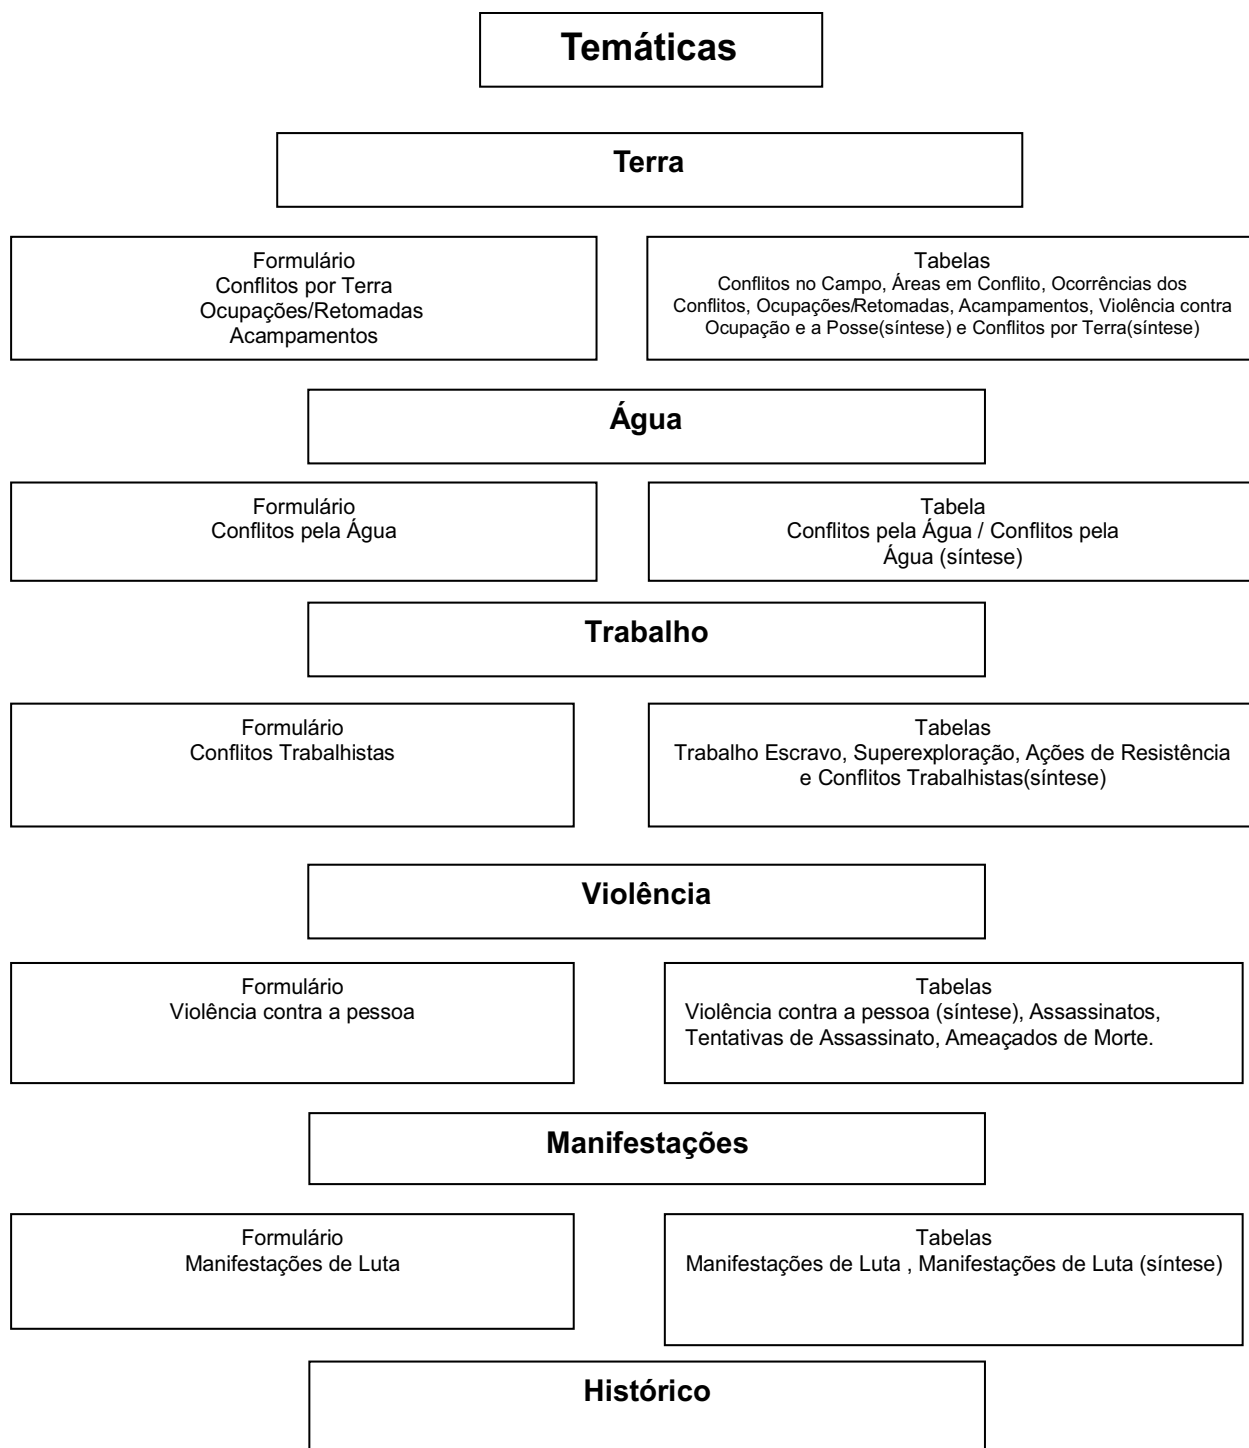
Temáticas

Terra

Formulário
Conflitos por Terra
Ocupações/Retomadas
Acampamentos

Tabelas
Conflitos no Campo, Áreas em Conflito, Ocorrências dos Conflitos, Ocupações/Retomadas, Acampamentos, Violência contra Ocupação e a Posse(síntese) e Conflitos por Terra(síntese)

Água

Formulário
Conflitos pela Água

Tabela
Conflitos pela Água / Conflitos pela Água (síntese)

Trabalho

Formulário
Conflitos Trabalhistas

Tabelas
Trabalho Escravo, Superexploração, Ações de Resistência e Conflitos Trabalhistas(síntese)

Violência

Formulário
Violência contra a pessoa

Tabelas
Violência contra a pessoa (síntese), Assassinatos, Tentativas de Assassinato, Ameaçados de Morte.

Manifestações

Formulário
Manifestações de Luta

Tabelas
Manifestações de Luta , Manifestações de Luta (síntese)

Histórico